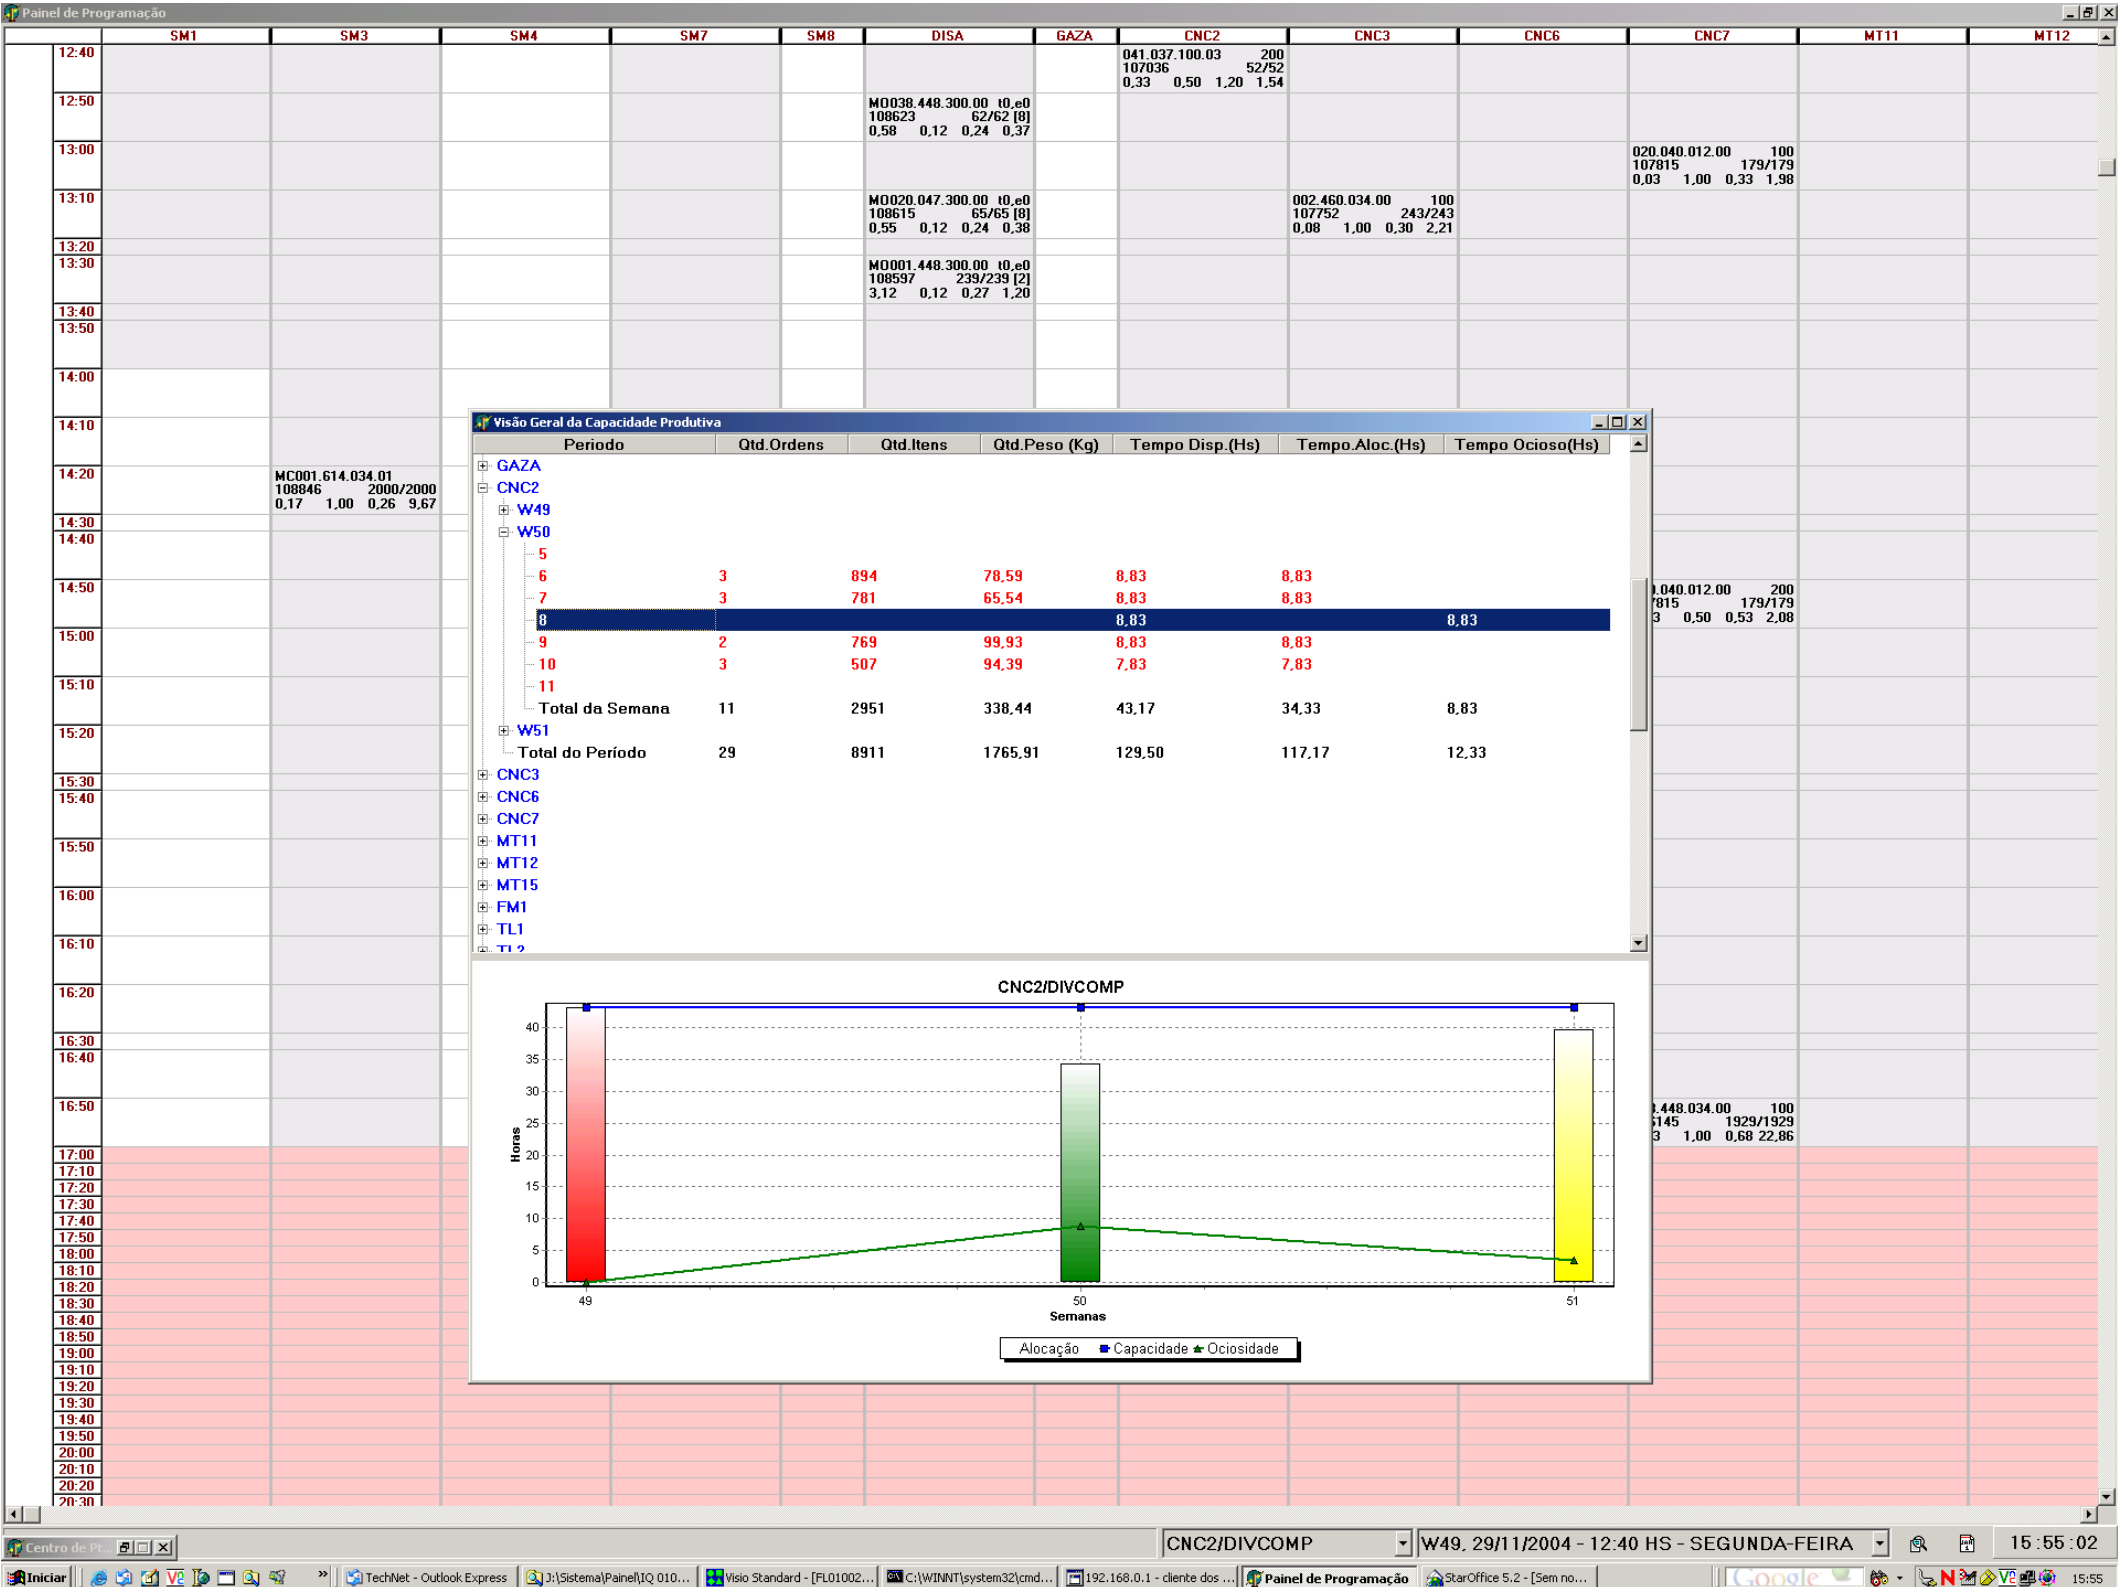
Painel de Programação

SM1 SM3 SM4 SM7 SM8 DISA GAZA CNC2 CNC3 CNC6 CNC7 MT11 MT12

12:40
041.037.100.03 200
107036 52/52
0,33 0,50 1,20 1,54

12:50
M0038.448.300.00 t0,e0
108623 62/62 [8]
0,58 0,12 0,24 0,37

13:00
020.040.012.00 100
107815 179/179
0,03 1,00 0,33 1,98

13:10
M0020.047.300.00 t0,e0
108615 65/65 [8]
0,55 0,12 0,24 0,38

002.460.034.00 100
107752 243/243
0,08 1,00 0,30 2,21

13:20
13:30
M0001.448.300.00 t0,e0
108597 239/239 [2]
3,12 0,12 0,27 1,20

13:40
13:50
14:00
14:10
14:20
MC001.614.034.01
108846 2000/2000
0,17 1,00 0,26 9,67

14:30
14:40
14:50
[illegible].040.012.00 200
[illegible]815 179/179
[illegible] 0,50 0,53 2,08

15:00
15:10
15:20
15:30
15:40
15:50
16:00
16:10
16:20
16:30
16:40
16:50
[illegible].448.034.00 100
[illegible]145 1929/1929
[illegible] 1,00 0,68 22,86

17:00
17:10
17:20
17:30
17:40
17:50
18:00
18:10
18:20
18:30
18:40
18:50
19:00
19:10
19:20
19:30
19:40
19:50
20:00
20:10
20:20
20:30

Visão Geral da Capacidade Produtiva

| Periodo | Qtd.Ordens | Qtd.Itens | Qtd.Peso (Kg) | Tempo Disp.(Hs) | Tempo.Aloc.(Hs) | Tempo Ocioso(Hs) |
|---|---|---|---|---|---|---|
| GAZA | | | | | | |
| CNC2 | | | | | | |
| W49 | | | | | | |
| W50 | | | | | | |
| 5 | | | | | | |
| 6 | 3 | 894 | 78,59 | 8,83 | 8,83 | |
| 7 | 3 | 781 | 65,54 | 8,83 | 8,83 | |
| 8 | | | | 8,83 | | 8,83 |
| 9 | 2 | 769 | 99,93 | 8,83 | 8,83 | |
| 10 | 3 | 507 | 94,39 | 7,83 | 7,83 | |
| 11 | | | | | | |
| Total da Semana | 11 | 2951 | 338,44 | 43,17 | 34,33 | 8,83 |
| W51 | | | | | | |
| Total do Período | 29 | 8911 | 1765,91 | 129,50 | 117,17 | 12,33 |
| CNC3 | | | | | | |
| CNC6 | | | | | | |
| CNC7 | | | | | | |
| MT11 | | | | | | |
| MT12 | | | | | | |
| MT15 | | | | | | |
| FM1 | | | | | | |
| TL1 | | | | | | |
| TL2 | | | | | | |

CNC2/DIVCOMP
Horas
40 35 30 25 20 15 10 5 0
49 50 51
Semanas
Alocação Capacidade Ociosidade

Centro de Pl...
CNC2/DIVCOMP
W49, 29/11/2004 - 12:40 HS - SEGUNDA-FEIRA
15:55:02

Iniciar | TechNet - Outlook Express | J:\Sistema\Painel\IQ 010... | Visio Standard - [FL01002... | C:\WINNT\system32\cmd... | 192.168.0.1 - cliente dos ... | Painel de Programação | StarOffice 5.2 - [Sem no... | Google | 15:55